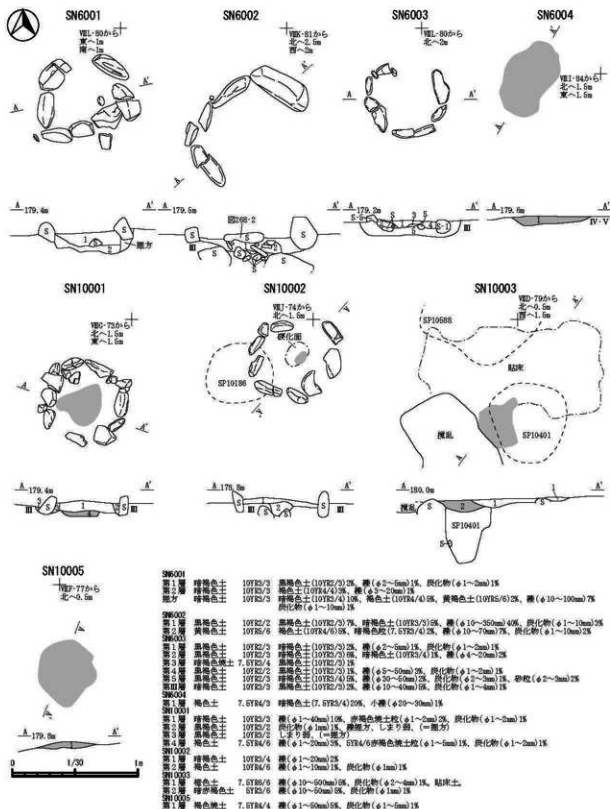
SN6001

VEL-80から
東へ1m
南へ1m

A A'

179.4m

S S
1 2 3
掘方

SN6002

VEK-81から
北へ2.5m
西へ2m

179.5m

図68-2
S S S

SN6003

VEL-80から
北へ2m

A A'

179.2m
S S S S S
1 2 S-1
III

SN6004

VEL-84から
北へ1.5m
東へ1.6m

A A'

179.6m

IV・V

SN10001

VEC-73から
北へ1.5m
東へ1.5m

A A'

179.4m
S S
III 1 III

SN10002

VEJ-74から
北へ1.6m

硬化面

SP10186

A A'

178.9m

S S 1 2 3

SN10003

VED-79から
北へ0.5m
西へ1.5m

SP10688

貼床

攪乱

SP10401

A A'

180.0m

攪乱 S 2 1

SP10401

S-D

SN10005

VEF-77から
北へ0.5m

179.9m

0 1/30 1m

SN6001
第1層 暗褐色土 10YR3/3 黒褐色土(10YR2/3)2%, 礫(φ2〜5mm)1%, 炭化物(φ1〜2mm)1%
第2層 暗褐色土 10YR3/3 焼土(10YR4/4)3%, 礫(φ3〜20mm)1%
掘方 暗褐色土 10YR3/3 暗褐色土(10YR3/4)10%, 褐色土(10YR4/4)5%, 黄褐色土(10YR5/6)2%, 礫(φ10〜100mm)7%
炭化物(φ1〜10mm)1%
SN6002
第1層 黒褐色土 10YR2/2 暗褐色土(10YR3/3)5%, 礫(φ10〜350mm)40%, 炭化物(φ1〜10mm)3%
第2層 黄褐色土 10YR5/6 褐色土(10YR4/6)5%, 暗褐色粒(7.5YR3/4)2%, 礫(φ10〜70mm)7%, 炭化物(φ1〜10mm)2%
SN6003
第1層 暗褐色土 10YR3/3 黒褐色土(10YR2/3)2%, 礫(φ2〜5mm)1%, 炭化物(φ1〜2mm)1%
第2層 暗褐色土 10YR3/3 黒褐色土(10YR2/3)5%, 暗褐色土(10YR3/4)1%, 礫(φ4〜20mm)2%
第3層 暗赤褐色焼土 7.5YR3/4
第4層 暗褐色土 10YR3/3 黒褐色土(10YR2/3)1%
第5層 黒褐色土 10YR2/3 黒褐色土(10YR2/3)1%, 礫(φ5〜50mm)5%, 炭化物(φ1〜2mm)1%
第6層 黒褐色土 10YR2/3 褐色土(10YR4/4)5%, 礫(φ30〜50mm)2%, 炭化物(φ2〜3mm)1%, 砂粒(φ2〜3mm)2%
第III層 暗褐色土 10YR3/3 黒褐色土(10YR2/3)2%, 礫(φ10〜40mm)5%, 炭化物(φ1〜4mm)1%
SN6004
第1層 褐色土 7.5YR4/3 暗褐色土(7.5YR3/4)20%, 小礫(φ20〜30mm)1%
SN10001
第1層 暗褐色土 10YR3/3 礫(φ1〜40mm)10%, 赤褐色焼土粒(φ1〜2mm)2%, 炭化物(φ1〜2mm)1%
第2層 黒褐色土 10YR2/3 炭化物(φ1mm)1%, 降灰ガ, しまり弱, (=掘方)
第3層 黒褐色土 10YR2/2 しまり弱, (=掘方)
第4層 褐色土 7.5YR4/6 礫(φ1〜20mm)3%, 5YR4/6赤褐色焼土粒(φ1〜5mm)1%, 炭化物(φ1〜2mm)1%
SN10002
第1層 暗褐色土 10YR3/4 礫(φ1〜20mm)2%
第2層 褐色土 10YR4/4 礫(φ1〜10mm)1%, 炭化物(φ1mm)1%
SN10003
第1層 褐色土 7.5YR5/6 礫(φ10〜50mm)5%, 炭化物(φ2〜4mm)1%, 貼床土,
第2層 褐色土 5YR5/6 礫(φ10〜50mm)5%, 炭化物(φ1mm)1%
SN10005
第1層 褐色焼土 7.5YR4/4 礫(φ1〜50mm)5%, 炭化物(φ1〜5mm)1%